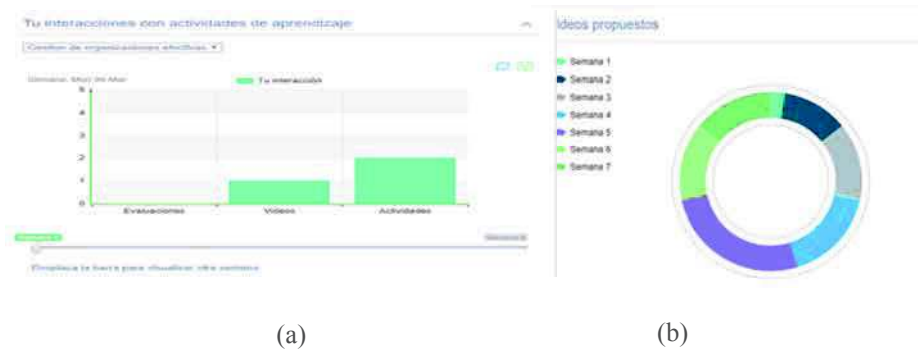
Tu interacciones con actividades de aprendizaje

Gestion de organizaciones efectivas ▾

Semana: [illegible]

Tu interacción

5
4
3
2
1
0

Evaluaciones
Videos
Actividades

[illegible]
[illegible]

Desplaza la barra para visualizar otra semana

Ideos propuestos

Semana 1
Semana 2
Semana 3
Semana 4
Semana 5
Semana 6
Semana 7

(a)

(b)